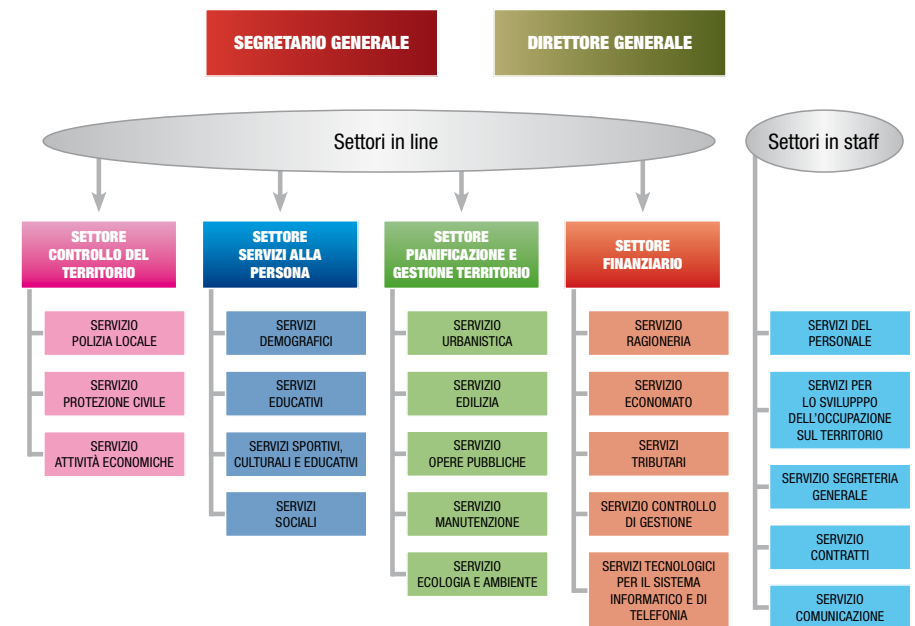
SEGRETARIO GENERALE

DIRETTORE GENERALE

Settori in line

Settori in staff

SETTORE CONTROLLO DEL TERRITORIO

SERVIZIO POLIZIA LOCALE

SERVIZIO PROTEZIONE CIVILE

SERVIZIO ATTIVITÀ ECONOMICHE

SETTORE SERVIZI ALLA PERSONA

SERVIZI DEMOGRAFICI

SERVIZI EDUCATIVI

SERVIZI SPORTIVI, CULTURALI E EDUCATIVI

SERVIZI SOCIALI

SETTORE PIANIFICAZIONE E GESTIONE TERRITORIO

SERVIZIO URBANISTICA

SERVIZIO EDILIZIA

SERVIZIO OPERE PUBBLICHE

SERVIZIO MANUTENZIONE

SERVIZIO ECOLOGIA E AMBIENTE

SETTORE FINANZIARIO

SERVIZIO RAGIONERIA

SERVIZIO ECONOMATO

SERVIZI TRIBUTARI

SERVIZIO CONTROLLO DI GESTIONE

SERVIZI TECNOLOGICI PER IL SISTEMA INFORMATICO E DI TELEFONIA

SERVIZI DEL PERSONALE

SERVIZI PER LO SVILUPPPO DELL'OCCUPAZIONE SUL TERRITORIO

SERVIZIO SEGRETERIA GENERALE

SERVIZIO CONTRATTI

SERVIZIO COMUNICAZIONE